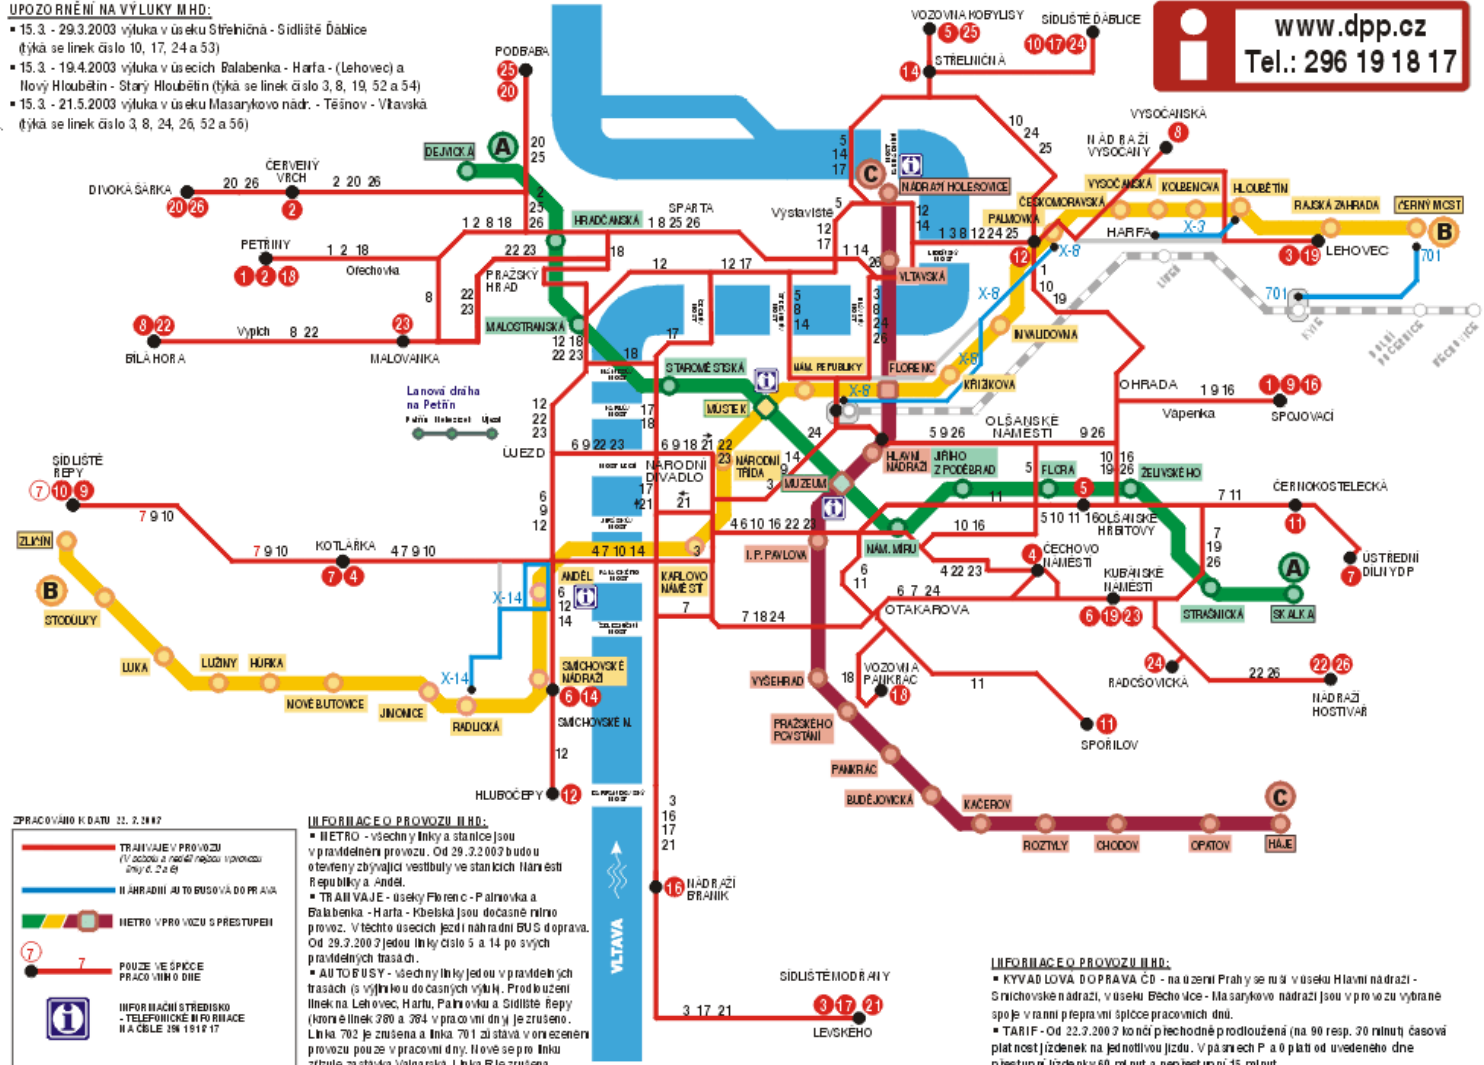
UPOZORNĚNÍ NA VÝLUKY MHD:
• 15.3. - 29.3.2003 výluka v úseku Střelničná - Sídliště Ďáblice (týká se linek číslo 10, 17, 24 a 53)
• 15.3. - 19.4.2003 výluka v úsecích Balabenka - Harfa - (Lehovec) a Nový Hloubětín - Starý Hloubětín (týká se linek číslo 3, 8, 19, 52 a 54)
• 15.3. - 21.5.2003 výluka v úseku Masarykovo nádr. - Těšnov - Vltavská (týká se linek číslo 3, 8, 24, 26, 52 a 56)

www.dpp.cz
Tel.: 296 19 18 17

VOZOVNA KOBYLISY 5 25
SÍDLIŠTĚ ĎÁBLICE 10 17 24
STŘELNIČNÁ 14
PODBABA 25 20
VYSOČANSKÁ 8
NÁDRAŽÍ VYSOČANY
DEJVICKÁ A
20 25
DIVOKÁ ŠÁRKA 20 26
ČERVENÝ VRCH 2
20 26
2 20 26
PETŘINY 1 2 18
1 2 18
Ořechovka
BÍLÁ HORA 8 22
Vypich 8 22
MALOVANKA 23
HRADČANSKÁ
SPARTA 1 8 25 26
1 2 8 18
22 23
18
PRAŽSKÝ HRAD
8 22 23
MALOSTRANSKÁ
12 18 22 23
12 17
12
Výstaviště
5 14 17
C
NÁDRAŽÍ HOLEŠOVICE
12 14
1 3 8 12 24 25
10 24 25
VYSOČANSKÁ KOLBENOVA HLOUBĚTÍN
ČESKOMORAVSKÁ
PALMOVKA
RAJSKÁ ZAHRADA ČERNÝ MOST B
HARFA X-3
X-8
LEHOVEC 3 19
701
701
12
1 10 19
X-8
1 14
26
VLTAVSKÁ
5 8 14
3 8 24 26
INVALIDOVNA
X-8
KŘIŽÍKOVA
17
18
STAROMĚSTSKÁ
NÁM. REPUBLIKY
FLORENC
X-8
MŮSTEK
OHRADA 1 9 16
Vápenka
SPOJOVACÍ 1 9 16
OLŠANSKÉ NÁMĚSTÍ
5 9 26
9 26
Lanová dráha na Petřín
ÚJEZD
12 22 23
17 18
6 9 22 23
6 9 18 21 22
NÁRODNÍ DIVADLO
NÁRODNÍ TŘÍDA
14
9
3
24
MUZEUM
HLAVNÍ NÁDRAŽÍ
JIŘÍHO Z PODĚBRAD
5 FLORA
10 16 19 26
ŽELIVSKÉHO
11
7 11
ČERNOKOSTELECKÁ 11
SÍDLIŠTĚ ŘEPY 7 10 9
7 9 10
ZLIČÍN
B
STODŮLKY
7 9 10
KOTLÁŘKA 4 7 9 10
7 4
6 9 12
17 21
21
4 6 10 16 22 23
4 7 10 14
3
10 16
5 10 11 16 OLŠANSKÉ HŘBITOVY
I.P. PAVLOVA
NÁM. MÍRU
ČECHOVO NÁMĚSTÍ 4
4 22 23
6 11
7 19 26
A
ÚSTŘEDNÍ DÍLNY DP 7
KUBÁNSKÉ NÁMĚSTÍ 6 19 23
STRAŠNICKÁ SKALKA
X-14
ANDĚL
6 12 14
KARLOVO NÁMĚSTÍ
7
7 18 24
6 7 24
OTAKAROVA
LUKA
LUŽINY HŮRKA
NOVÉ BUTOVICE
JINONICE
X-14
RADLICKÁ
SMÍCHOVSKÉ NÁDRAŽÍ 6 14
SMÍCHOVSKÉ N.
12
VYŠEHRAD
18
VOZOVNA PANKRÁC 18
11
24
RADOŠOVICKÁ
22 26
NÁDRAŽÍ HOSTIVAŘ 22 26
SPOŘILOV 11
PRAŽSKÉHO POVSTÁNÍ
PANKRÁC
BUDĚJOVICKÁ
KAČEROV
C
ROZTYLY CHODOV OPATOV HÁJE
HLUBOČEPY 12
3 16 17 21
NÁDRAŽÍ BRANÍK 16
VLTAVA
SÍDLIŠTĚ MODŘANY
3 17 21
LEVSKÉHO 3 17 21

ZPRACOVÁNO K DATU 22. 3. 2003
TRAMVAJE V PROVOZU (V sobotu a neděli nejsou v provozu linky č. 2 a 6)
NÁHRADNÍ AUTOBUSOVÁ DOPRAVA
METRO V PROVOZU S PŘESTUPEM
POUZE VE ŠPIČCE PRACOVNÍHO DNE
INFORMAČNÍ STŘEDISKO - TELEFONICKÉ INFORMACE NA ČÍSLE 296 19 18 17

INFORMACE O PROVOZU MHD:
• METRO - všechny linky a stanice jsou v pravidelném provozu. Od 29.3.2003 budou otevřeny zbývající vestibuly ve stanicích Náměstí Republiky a Anděl.
• TRAMVAJE - úseky Florenc - Palmovka a Balabenka - Harfa - Kbelská jsou dočasně mimo provoz. V těchto úsecích jezdí náhradní BUS doprava. Od 29.3.2003 jedou linky číslo 3 a 14 po svých pravidelných trasách.
• AUTOBUSY - všechny linky jedou v pravidelných trasách (s výjimkou dočasných výluk). Prodloužení linek na Lehovec, Harfu, Palmovku a Sídliště Řepy (kromě linek 380 a 384 v pracovní dny) je zrušeno. Linka 702 je zrušena a linka 701 zůstává v omezeném provozu pouze v pracovní dny. Nově se pro linku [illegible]

INFORMACE O PROVOZU MHD:
• KYVADLOVÁ DOPRAVA ČD - na území Prahy se ruší v úseku Hlavní nádraží - Smíchovské nádraží, v úseku Běchovice - Masarykovo nádraží jsou v provozu vybrané spoje v ranní přepravní špičce pracovních dnů.
• TARIF - Od 22.3.2003 končí přechodné prodloužená (na 90 resp. 30 minut) časová platnost jízdenek na jednotlivou jízdu. V pásmech P a 0 platí od uvedeného dne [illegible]